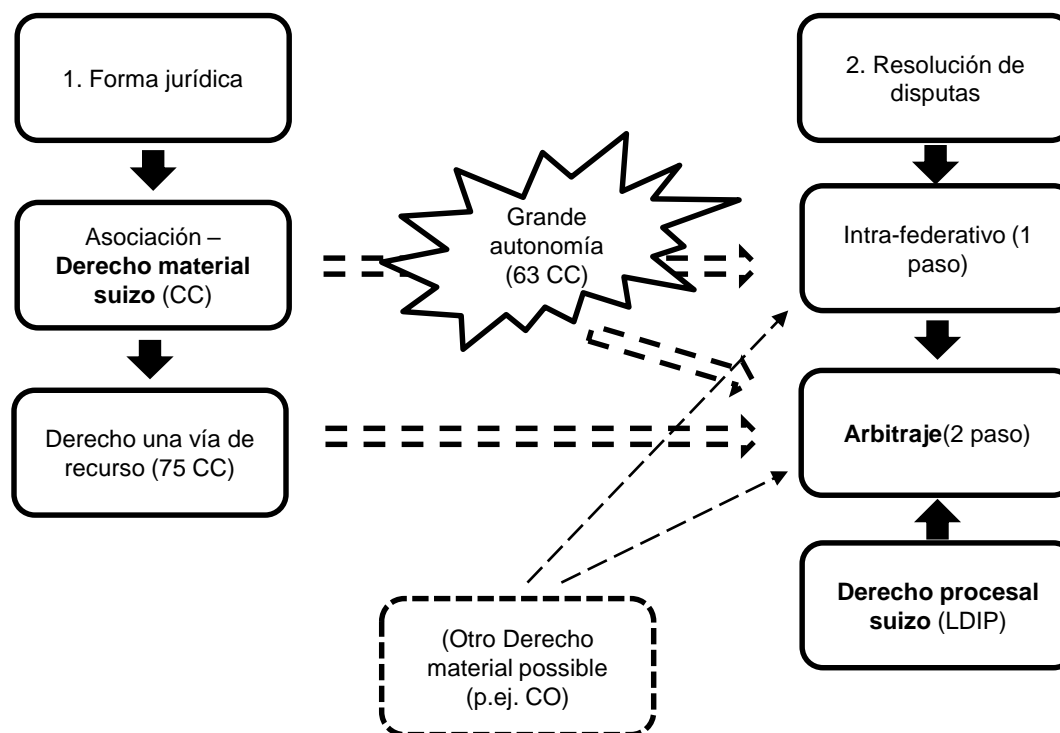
1. Forma jurídica

Asociación – **Derecho material suizo** (CC)

Derecho una vía de recurso (75 CC)

Grande autonomía (63 CC)

2. Resolución de disputas

Intra-federativo (1 paso)

**Arbitraje**(2 paso)

**Derecho procesal suizo** (LDIP)

(Otro Derecho material possible (p.ej. CO)